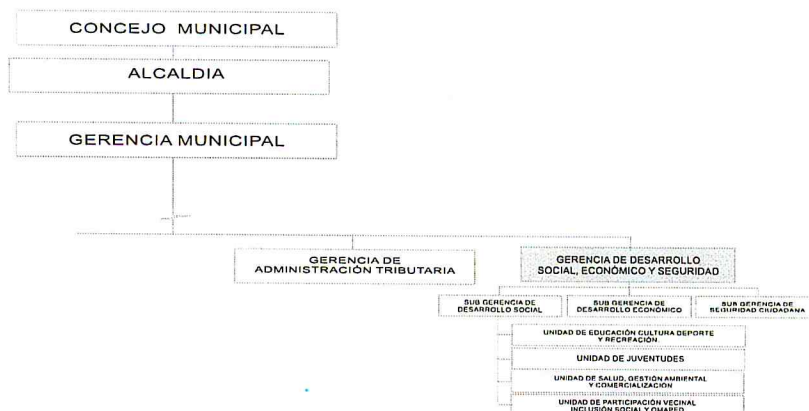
CONCEJO MUNICIPAL

ALCALDIA

GERENCIA MUNICIPAL

GERENCIA DE ADMINISTRACIÓN TRIBUTARIA

GERENCIA DE DESARROLLO SOCIAL, ECONÓMICO Y SEGURIDAD

SUB GERENCIA DE DESARROLLO SOCIAL

SUB GERENCIA DE DESARROLLO ECONÓMICO

SUB GERENCIA DE SEGURIDAD CIUDADANA

UNIDAD DE EDUCACIÓN CULTURA DEPORTE Y RECREACIÓN

UNIDAD DE JUVENTUDES

UNIDAD DE SALUD, GESTIÓN AMBIENTAL Y COMERCIALIZACIÓN

UNIDAD DE PARTICIPACIÓN VECINAL INCLUSIÓN SOCIAL Y OMAPED